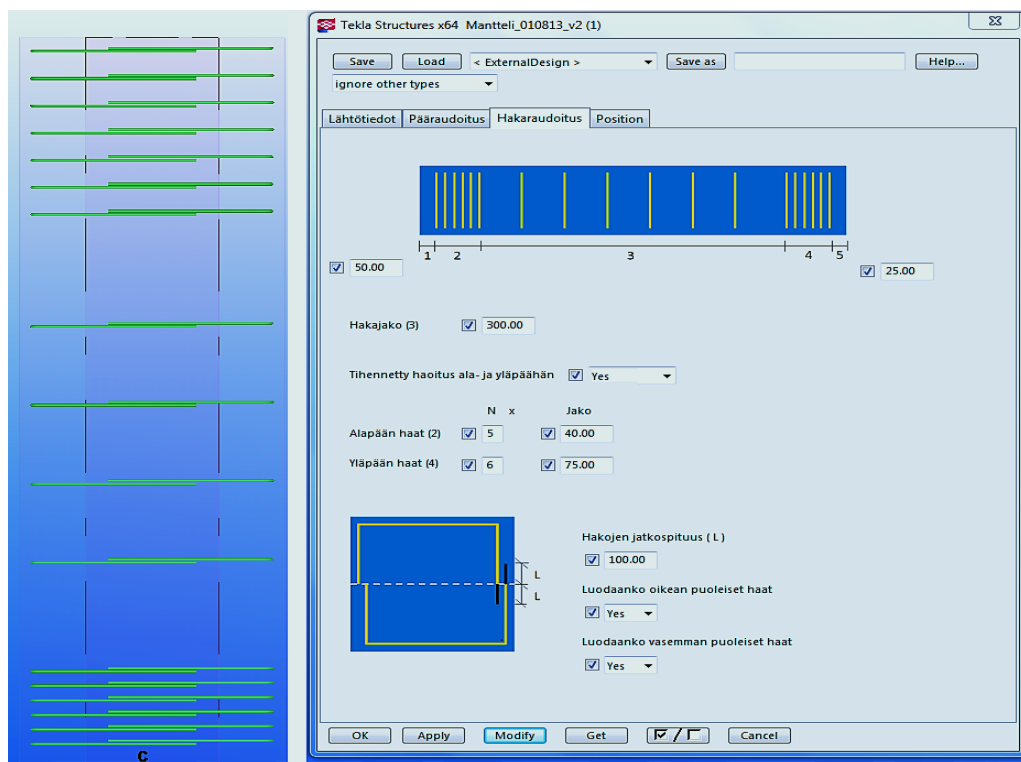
Tekla Structures x64 Mantteli_010813_v2 (1)

Save Load < ExternalDesign > Save as Help...

ignore other types

Lähtötiedot Pääraudoitus Hakaraudoitus Position

1 2 3 4 5

50.00

25.00

Hakajako (3) 300.00

Tihennetty haoitus ala- ja yläpäähän Yes

N x Jako

Alapään haat (2) 5 40.00

Yläpään haat (4) 6 75.00

L

L

Hakojen jatkospituus ( L )

100.00

Luodaanko oikean puoleiset haat

Yes

Luodaanko vasemman puoleiset haat

Yes

OK Apply Modify Get Cancel

C